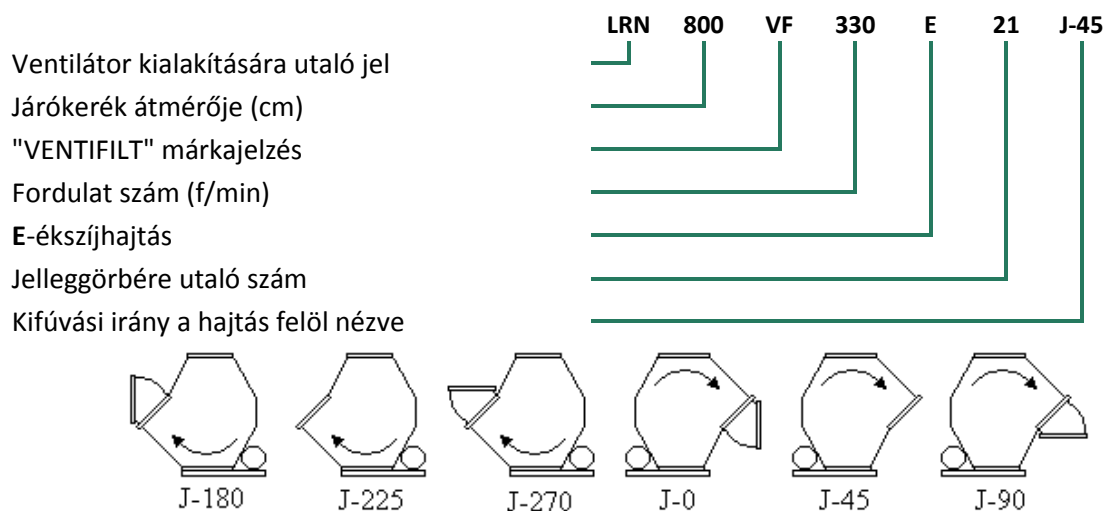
LRN 800 VF 330 E 21 J-45

Ventilátor kialakítására utaló jel
Járókerék átmérője (cm)
"VENTIFILT" márkajelzés
Fordulat szám (f/min)
**E**-ékszíjhajtás
Jelleggörbére utaló szám
Kifúvási irány a hajtás felöl nézve

J-180 J-225 J-270 J-0 J-45 J-90